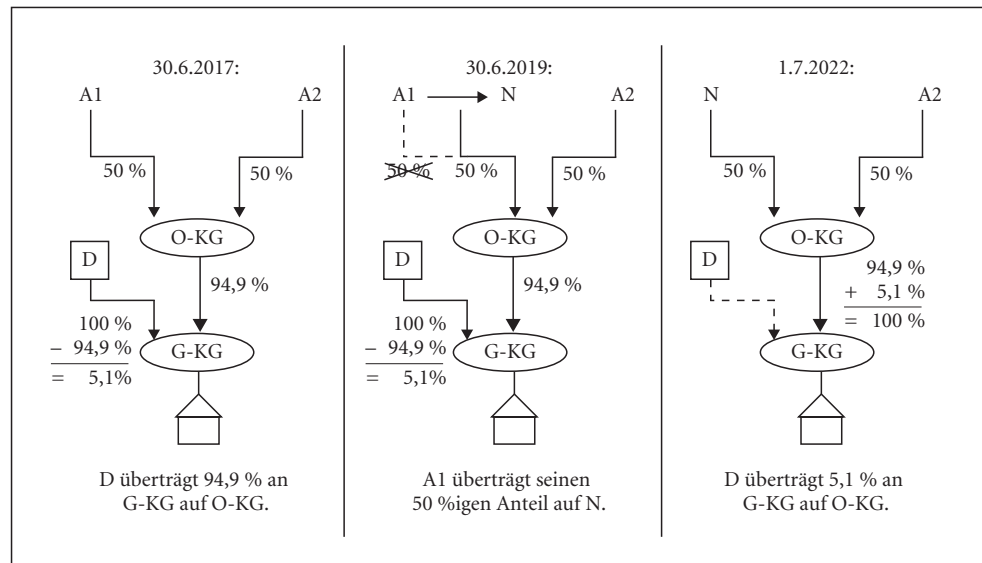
30.6.2017:

A1

A2

50 %

50 %

O-KG

D

94,9 %

100 %
– 94,9 %
= 5,1%

G-KG

D überträgt 94,9 % an G-KG auf O-KG.

30.6.2019:

A1

N

A2

50 %

50 %

50 %

O-KG

D

94,9 %

100 %
– 94,9 %
= 5,1%

G-KG

A1 überträgt seinen 50 %igen Anteil auf N.

1.7.2022:

N

A2

50 %

50 %

O-KG

D

94,9 %
+ 5,1 %
= 100 %

G-KG

D überträgt 5,1 % an G-KG auf O-KG.